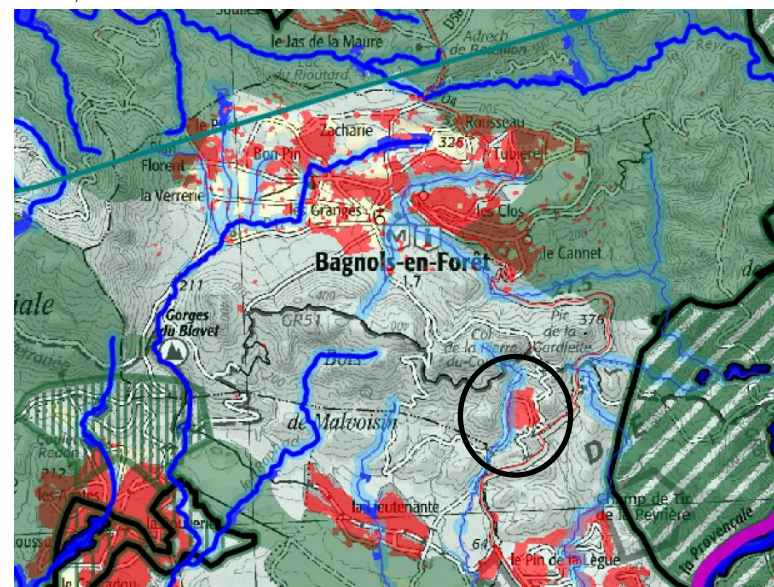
le Jas de la Maure
D56
Adrech de Bauillon
Lac du Rioutard
D4
Rousseau
Zacharie
le Pin
Bon Pin
325
Tuilerie
Florent
la Verrerie
Granges
les Clos
M
Bagnols-en-Forêt
le Cannet
1.7
21.5
211
Gorges du Blavet
GR51
Pic de la Gardiette
376
Col de la Pierre du Coucou
iale
Bois
de Malvoisin
D
Camp de Tir de la Peyrière
la Lieutenante
64
le Pin de la Lègue
312
Provençale